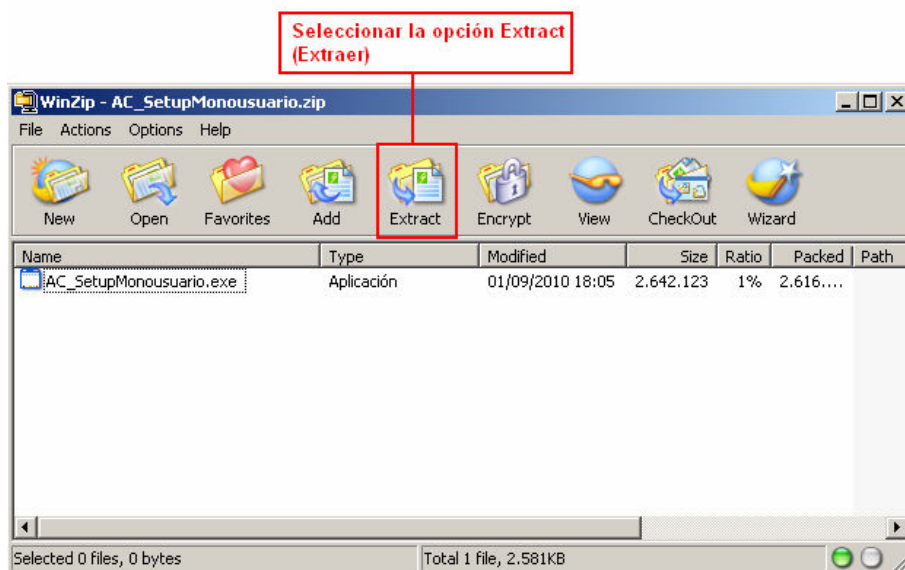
Seleccionar la opción Extract (Extraer)

WinZip - AC_SetupMonousuario.zip

File Actions Options Help

New Open Favorites Add Extract Encrypt View CheckOut Wizard

| Name | Type | Modified | Size | Ratio | Packed | Path |
|---|---|---|---|---|---|---|
| AC_SetupMonousuario.exe | Aplicación | 01/09/2010 18:05 | 2.642.123 | 1% | 2.616.... | |

Selected 0 files, 0 bytes

Total 1 file, 2.581KB